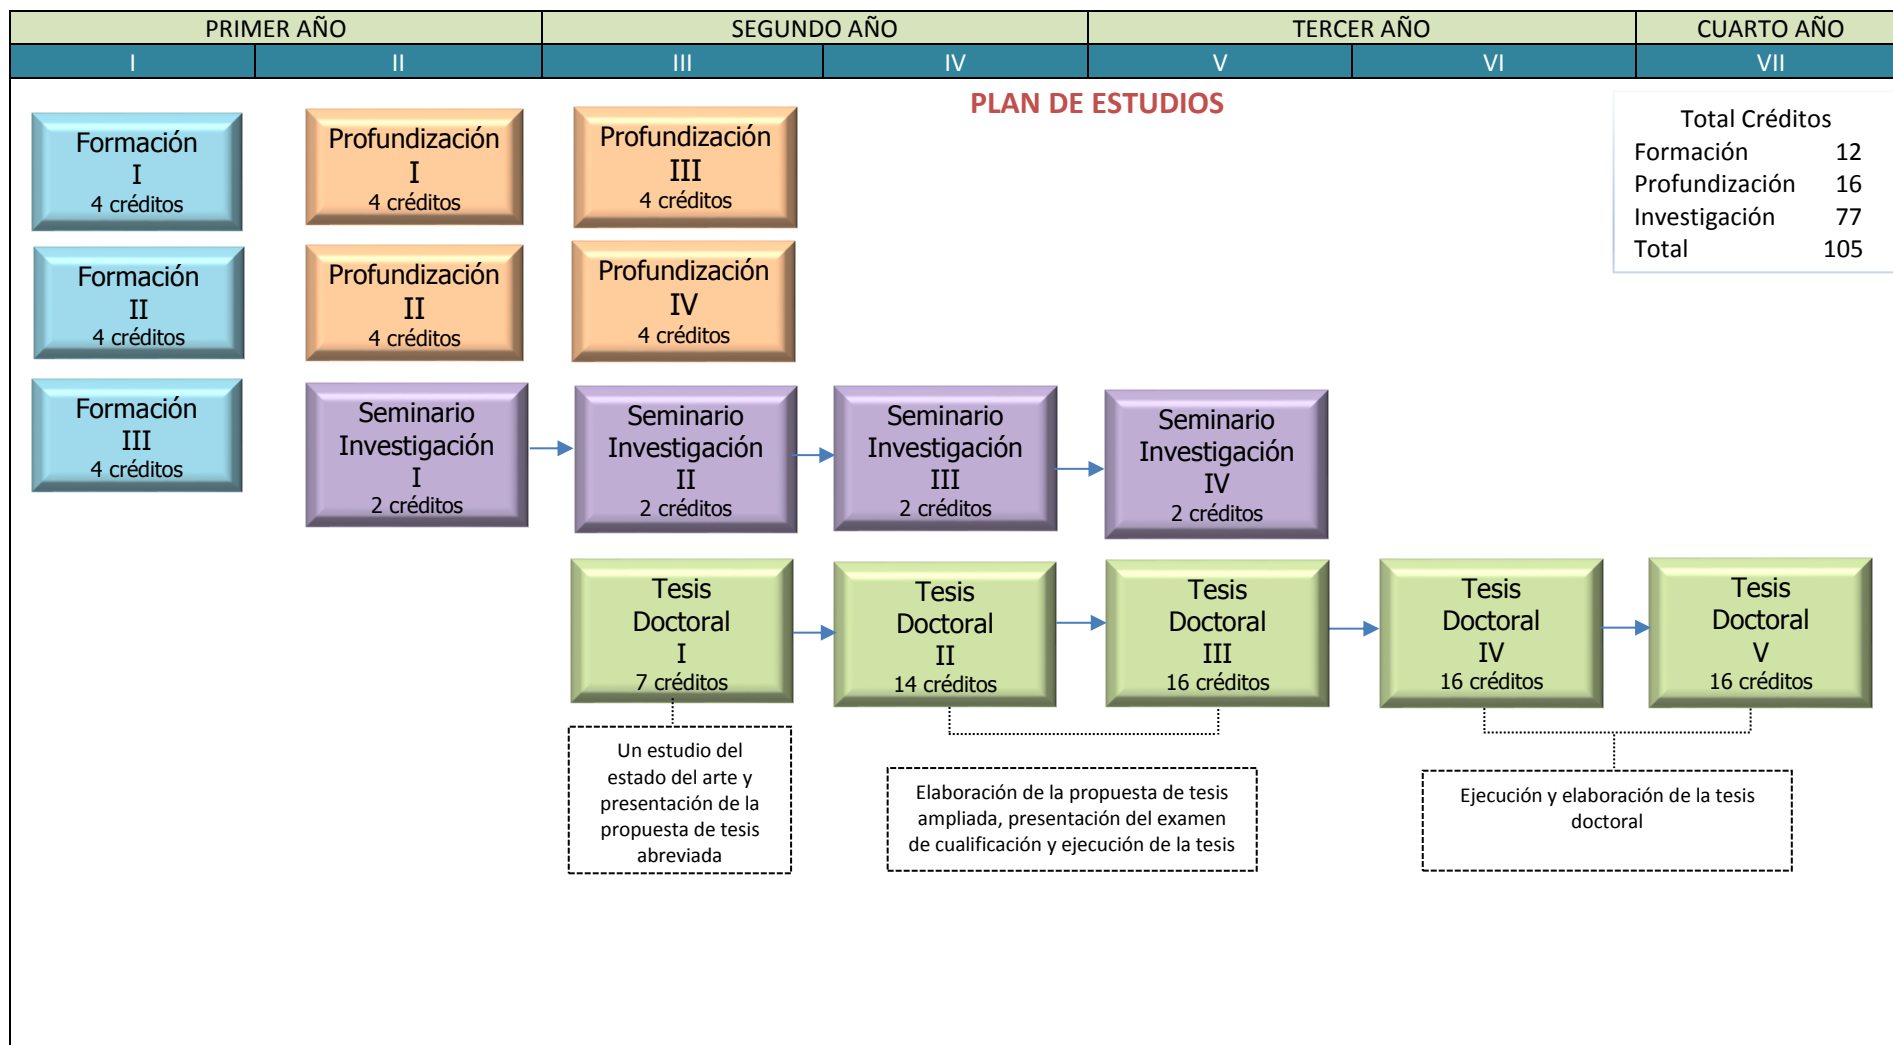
| PRIMER AÑO | | SEGUNDO AÑO | | TERCER AÑO | | CUARTO AÑO |
|---|---|---|---|---|---|---|
| I | II | III | IV | V | VI | VII |

PLAN DE ESTUDIOS

Total Créditos
Formación 12
Profundización 16
Investigación 77
Total 105

Formación I 4 créditos

Formación II 4 créditos

Formación III 4 créditos

Profundización I 4 créditos

Profundización II 4 créditos

Profundización III 4 créditos

Profundización IV 4 créditos

Seminario Investigación I 2 créditos

Seminario Investigación II 2 créditos

Seminario Investigación III 2 créditos

Seminario Investigación IV 2 créditos

Tesis Doctoral I 7 créditos

Tesis Doctoral II 14 créditos

Tesis Doctoral III 16 créditos

Tesis Doctoral IV 16 créditos

Tesis Doctoral V 16 créditos

Un estudio del estado del arte y presentación de la propuesta de tesis abreviada

Elaboración de la propuesta de tesis ampliada, presentación del examen de cualificación y ejecución de la tesis

Ejecución y elaboración de la tesis doctoral